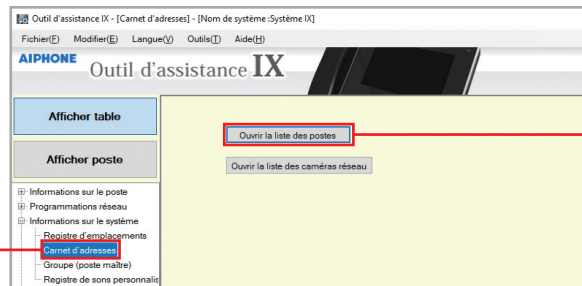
Outil d'assistance IX - [Carnet d'adresses] - [Nom de système :Système IX]

Fichier(F) Modifier(E) Langue(V) Outils(T) Aide(H)

AIPHONE Outil d'assistance IX

Afficher table

Afficher poste

Informations sur le poste
Programmations réseau
Informations sur le système
Registre d'emplacements
Carnet d'adresses
Groupe (poste maître)
Registre de sons personnalis

Ouvrir la liste des postes

Ouvrir la liste des caméras réseau